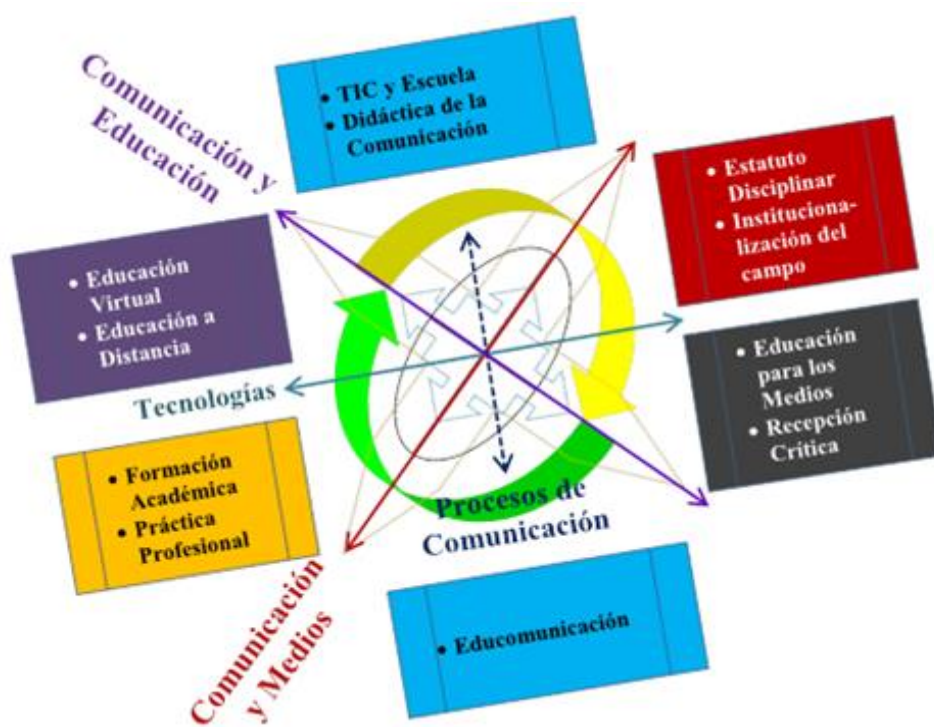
Comunicación y Educación

• TIC y Escuela
• Didáctica de la Comunicación

• Estatuto Disciplinar
• Institucionalización del campo

• Educación Virtual
• Educación a Distancia

• Educación para los Medios
• Recepción Crítica

Tecnologías

• Formación Académica
• Práctica Profesional

Procesos de Comunicación

• Educomunicación

Comunicación y Medios